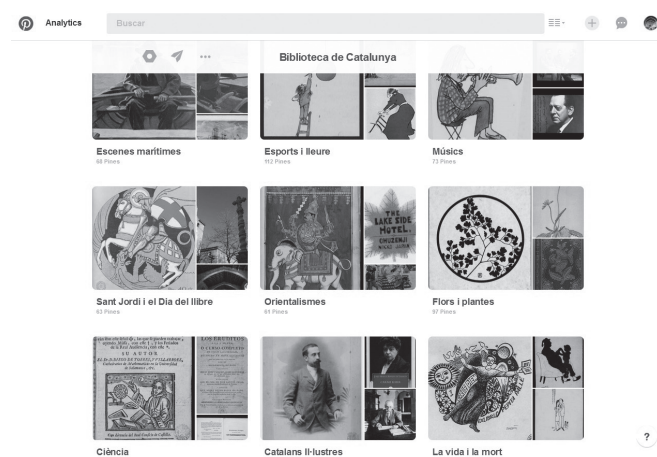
Analytics

Buscar

Biblioteca de Catalunya

Escenes marítimes
68 Pines

Esports i lleure
112 Pines

Músics
73 Pines

THE LAKE SIDE HOTEL

Sant Jordi i el Dia del llibre
63 Pines

Orientalismes
61 Pines

Flors i plantes
97 Pines

SU AUTOR

LOS ERUDITOS

Ciència

Catalans Il·lustres

La vida i la mort

?